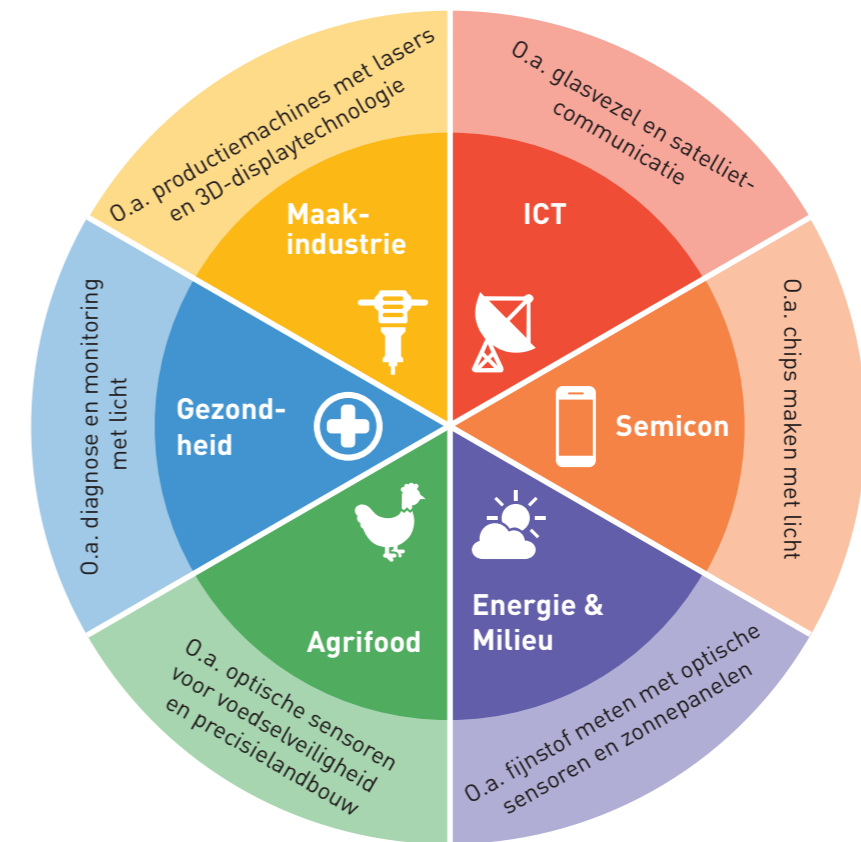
O.a. productiemachines met lasers en 3D-displaytechnologie

Maak-industrie

O.a. glasvezel en satelliet-communicatie

ICT

O.a. chips maken met licht

Semicon

O.a. fijnstof meten met optische sensoren en zonnepanelen

Energie & Milieu

O.a. optische sensoren voor voedselveiligheid en precisielandbouw

Agrifood

O.a. diagnose en monitoring met licht

Gezond-heid